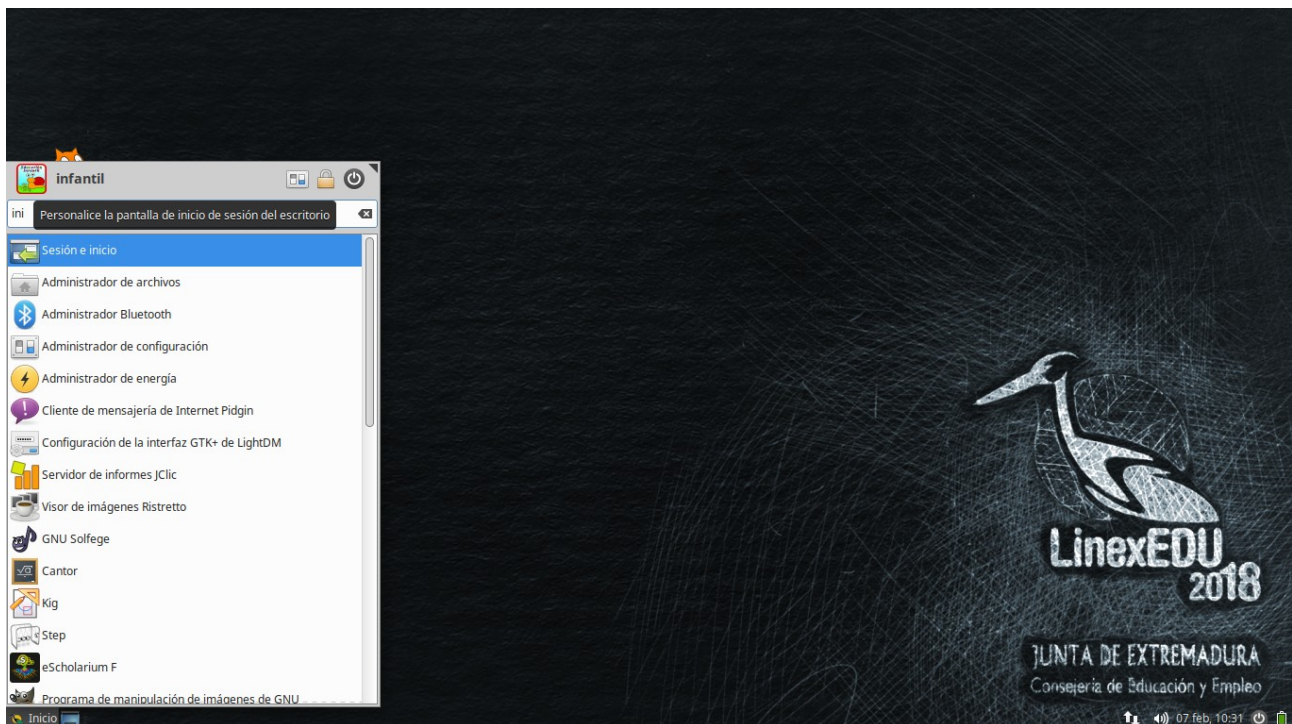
infantil

ini Personalice la pantalla de inicio de sesión del escritorio

Sesión e inicio
Administrador de archivos
Administrador Bluetooth
Administrador de configuración
Administrador de energía
Cliente de mensajería de Internet Pidgin
Configuración de la interfaz GTK+ de LightDM
Servidor de informes JClic
Visor de imágenes Ristretto
GNU Solfege
Cantor
Kig
Step
eScholarium F
Programa de manipulación de imágenes de GNU

LinexEDU
2018

JUNTA DE EXTREMADURA
Consejería de Educación y Empleo

Inicio

07 feb, 10:31